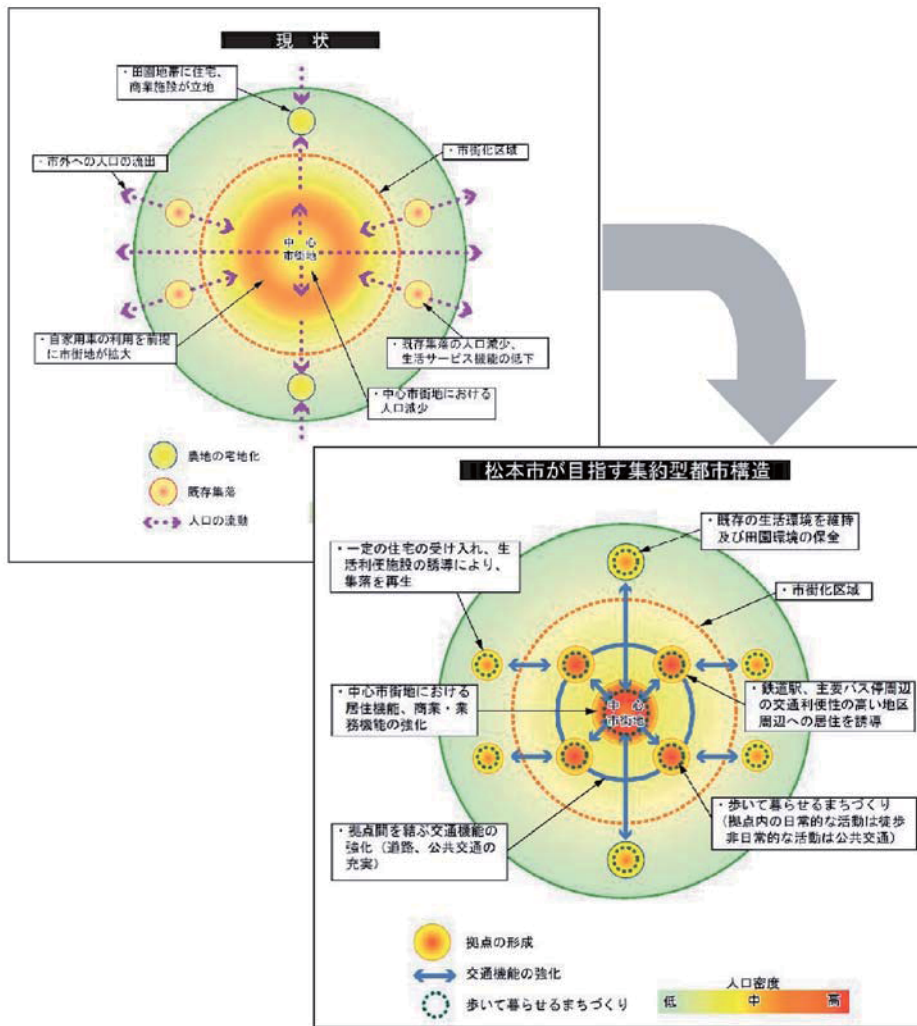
現　状

・田園地帯に住宅、商業施設が立地

・市外への人口の流出

・市街化区域

中　心
市街地

・自家用車の利用を前提に市街地が拡大

・既存集落の人口減少、生活サービス機能の低下

・中心市街地における人口減少

農地の宅地化

既存集落

人口の流動

松本市が目指す集約型都市構造

・既存の生活環境を維持及び田園環境の保全

・一定の住宅の受け入れ、生活利便施設の誘導により、集落を再生

・市街化区域

・中心市街地における居住機能、商業・業務機能の強化

中　心
市街地

・鉄道駅、主要バス停周辺の交通利便性の高い地区周辺への居住を誘導

・歩いて暮らせるまちづくり
（拠点内の日常的な活動は徒歩
非日常的な活動は公共交通）

・拠点間を結ぶ交通機能の強化（道路、公共交通の充実）

拠点の形成

交通機能の強化

歩いて暮らせるまちづくり

人口密度
低　中　高